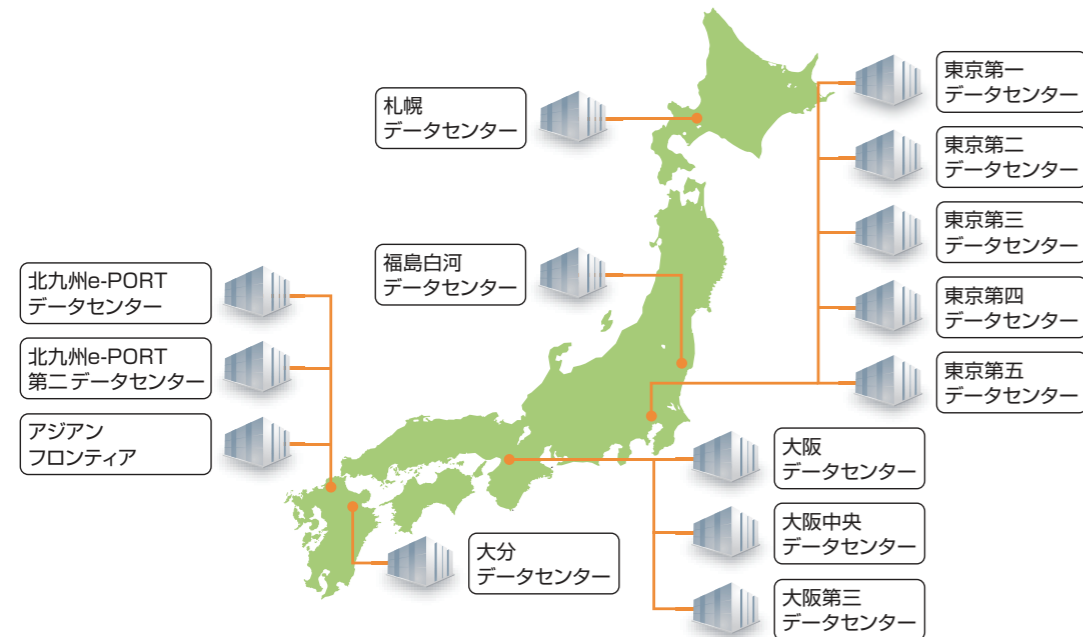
札幌
データセンター

東京第一
データセンター

東京第二
データセンター

東京第三
データセンター

東京第四
データセンター

東京第五
データセンター

福島白河
データセンター

北九州e-PORT
データセンター

北九州e-PORT
第二 データセンター

アジアン
フロンティア

大阪
データセンター

大阪中央
データセンター

大阪第三
データセンター

大分
データセンター